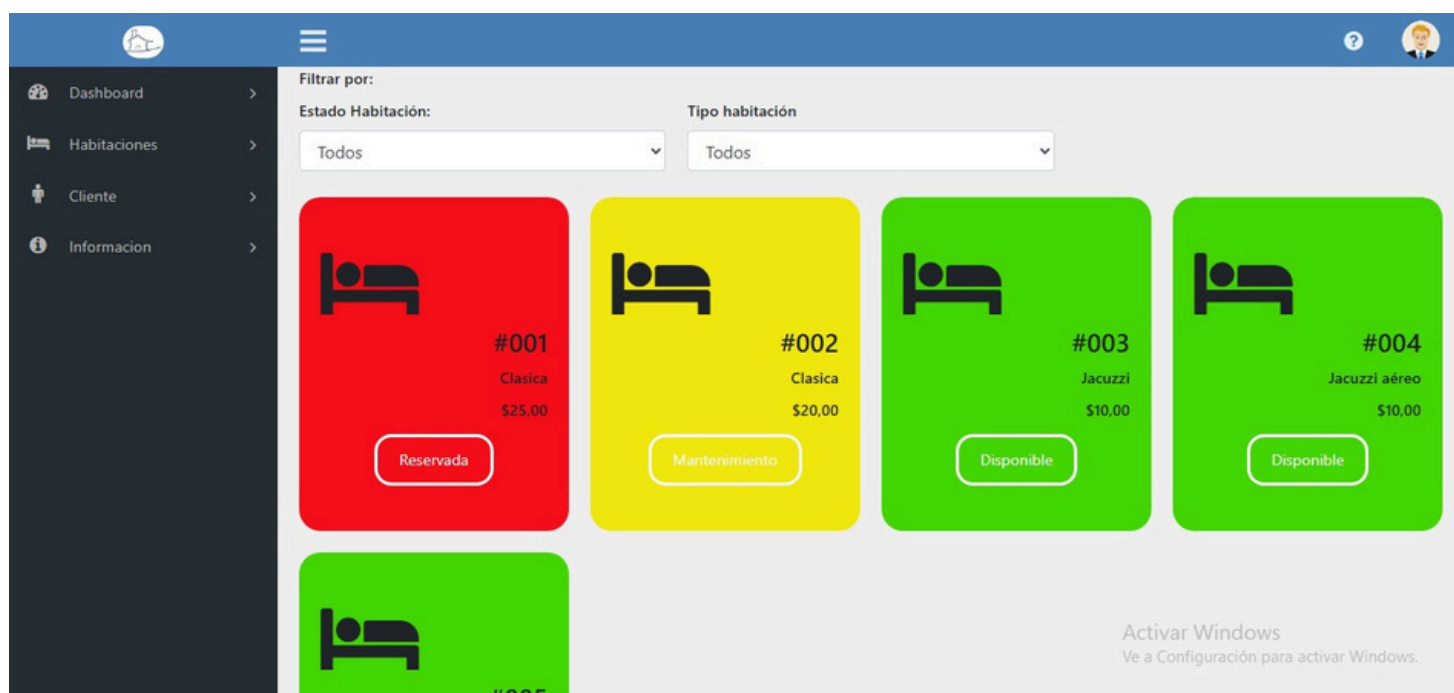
Dashboard >

Habitaciones >

Cliente >

Informacion >

Filtrar por:

Estado Habitación:

Todos

Tipo habitación

Todos

#001

Clasica

$25,00

Reservada

#002

Clasica

$20,00

Mantenimiento

#003

Jacuzzi

$10,00

Disponible

#004

Jacuzzi aéreo

$10,00

Disponible

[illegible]

Activar Windows

Ve a Configuración para activar Windows.